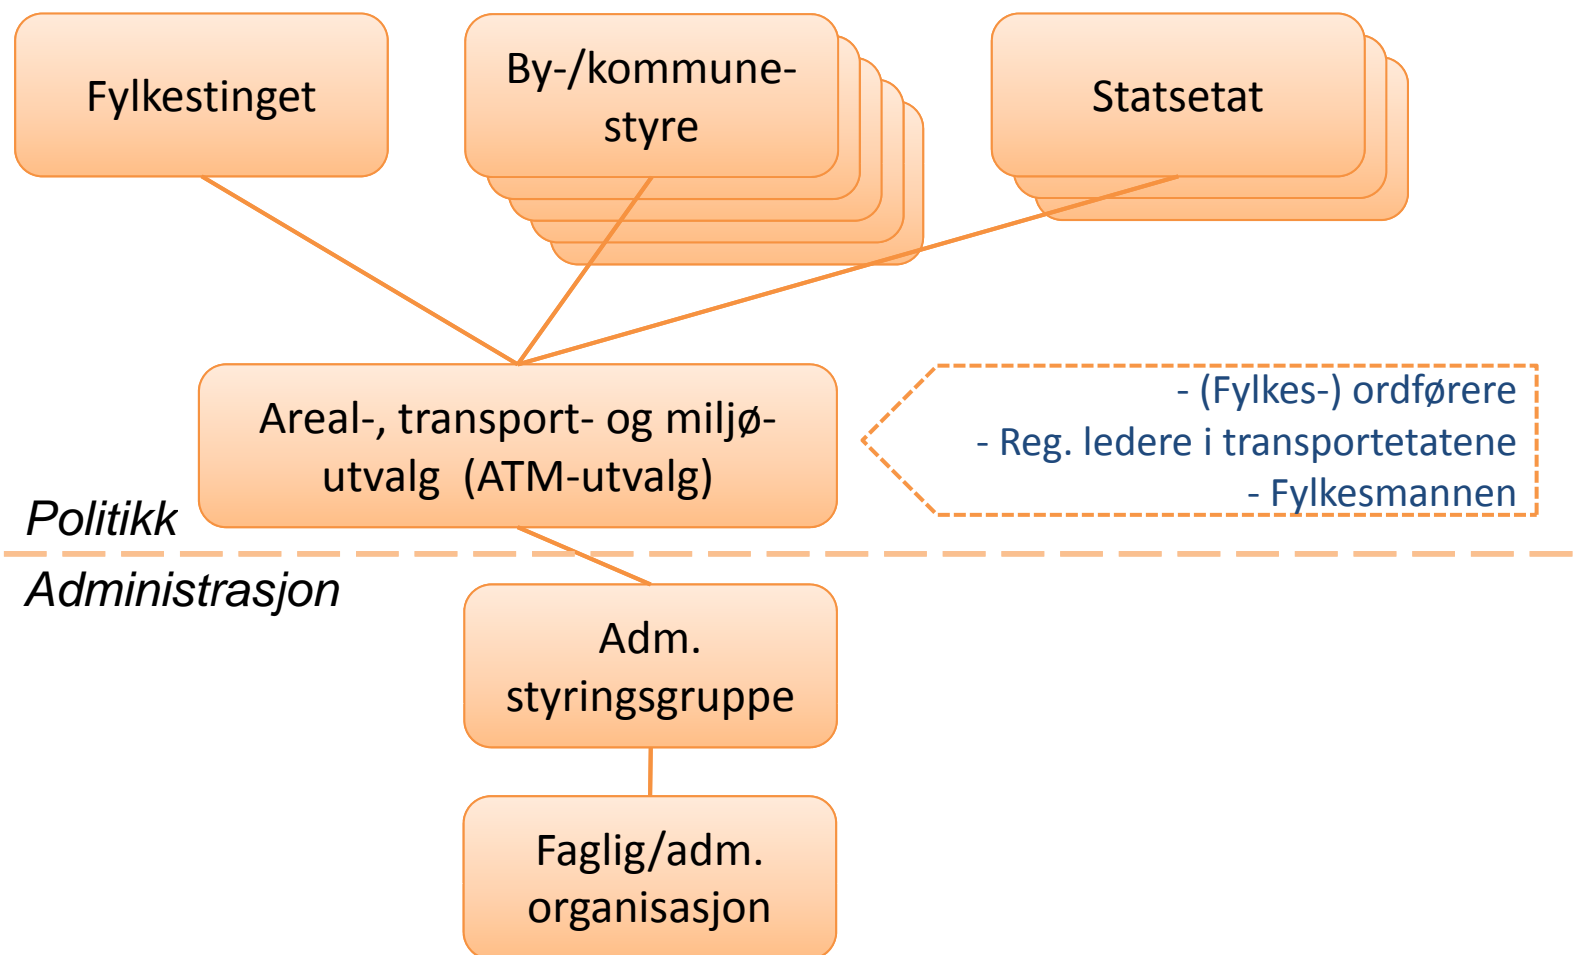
Fylkestinget

By-/kommune-styre

Statsetat

Areal-, transport- og miljø-utvalg (ATM-utvalg)

- (Fylkes-) ordførere
- Reg. ledere i transportetatene
- Fylkesmannen

Politikk

Administrasjon

Adm. styringsgruppe

Faglig/adm. organisasjon